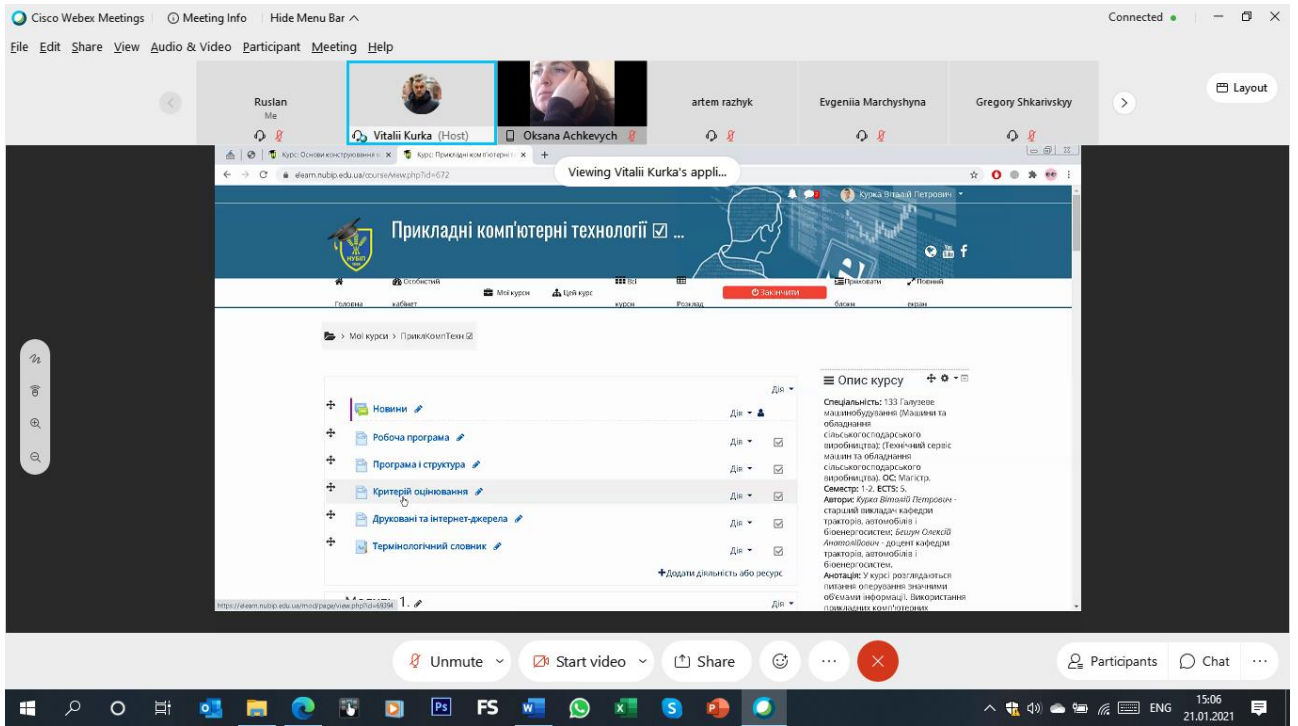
Cisco Webex Meetings | Meeting Info | Hide Menu Bar ^

Connected •

File Edit Share View Audio & Video Participant Meeting Help

Layout

Ruslan
Me

Vitalii Kurka (Host)

Oksana Achkevych

artem razhyk

Evgeniia Marchyshyna

Gregory Shkarivskyy

Курс: Основи конструювання | Курс: Прикладні комп'ютерні | +

Viewing Vitalii Kurka's appli...

elearn.nubip.edu.ua/course/view.php?id=672

Курка Віталій Петрович

Прикладні комп'ютерні технології ☑ ...

Головна | Особистий кабінет | Мої курси | Цей курс | Всі курси | Розклад | Закінчити | Приховати блоки | Повний екран

Мої курси > ПриклКомпТехн ☑

Дія

Новини — Дія

Робоча програма — Дія

Програма і структура — Дія

Критерій оцінювання — Дія

Друковані та інтернет-джерела — Дія

Термінологічний словник — Дія

+Додати діяльність або ресурс

Модуль 1. — Дія

https://elearn.nubip.edu.ua/mod/page/view.php?id=69394

Опис курсу

Спеціальність: 133 Галузеве машинобудування (Машини та обладнання сільськогосподарського виробництва); (Технічний сервіс машин та обладнання сільськогосподарського виробництва). ОС: Магістр. Семестр: 1-2. ECTS: 5.
Автори: Курка Віталій Петрович - старший викладач кафедри тракторів, автомобілів і біоенергосистем; Бешун Олексій Анатолійович - доцент кафедри тракторів, автомобілів і біоенергосистем.
Анотація: У курсі розглядаються питання оперування значними об'ємами інформації. Використання прикладних комп'ютерних

Unmute | Start video | Share | ... | Participants | Chat

ENG 15:06 21.01.2021